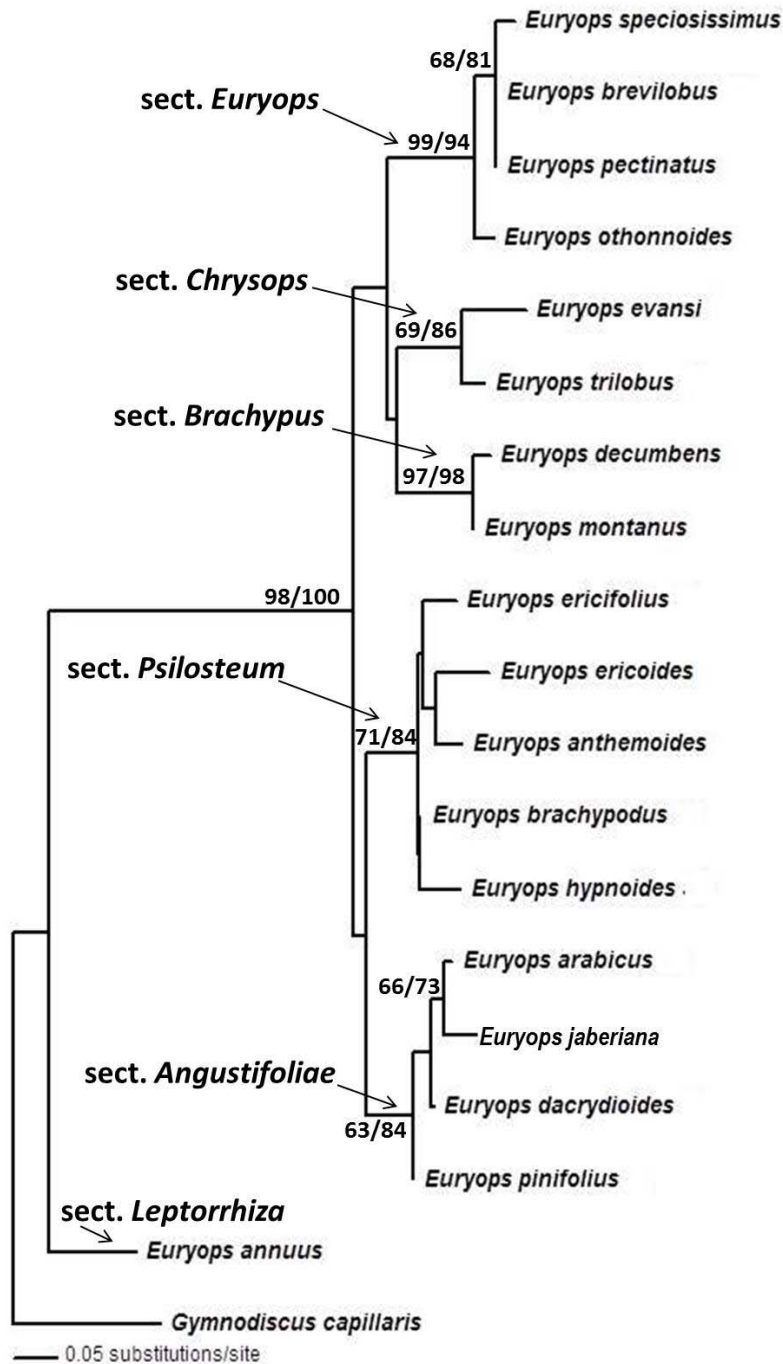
Euryops speciosissimus
68/81
sect. Euryops
Euryops brevilobus
99/94
Euryops pectinatus
Euryops othonnoides
sect. Chrysops
Euryops evansi
69/86
Euryops trilobus
sect. Brachypus
Euryops decumbens
97/98
Euryops montanus
98/100
Euryops ericifolius
sect. Psilosteum
Euryops ericoides
71/84
Euryops anthemoides
Euryops brachypodus
Euryops hypnoides
Euryops arabicus
66/73
Euryops jaberiana
sect. Angustifoliae
Euryops dacrydioides
63/84
Euryops pinifolius
sect. Leptorrhiza
Euryops annuus
Gymnodiscus capillaris
0.05 substitutions/site